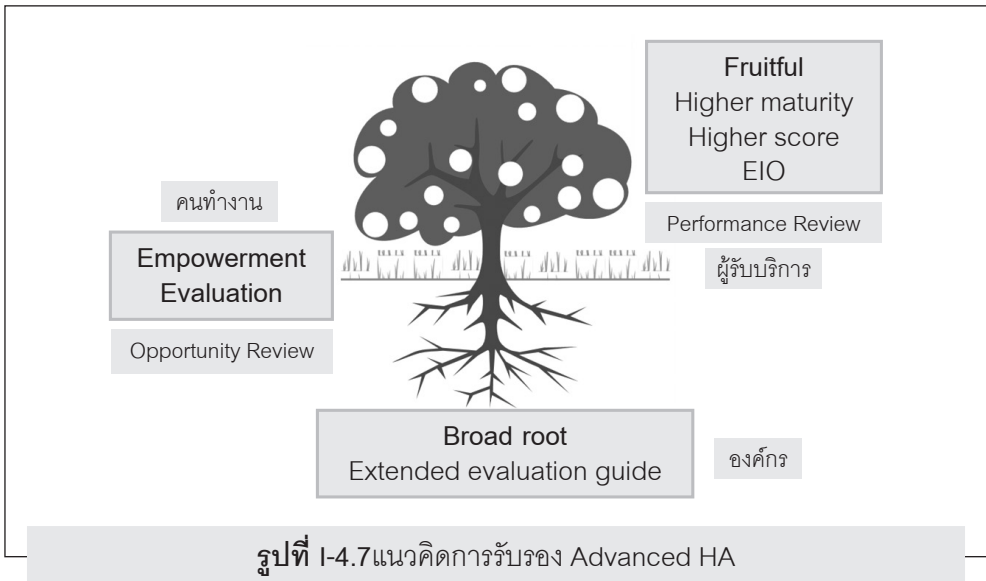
Fruitful
Higher maturity
Higher score
EIO

คนทำงาน

Empowerment
Evaluation

Opportunity Review

Performance Review

ผู้รับบริการ

Broad root
Extended evaluation guide

องค์กร

รูปที่ I-4.7แนวคิดการรับรอง Advanced HA